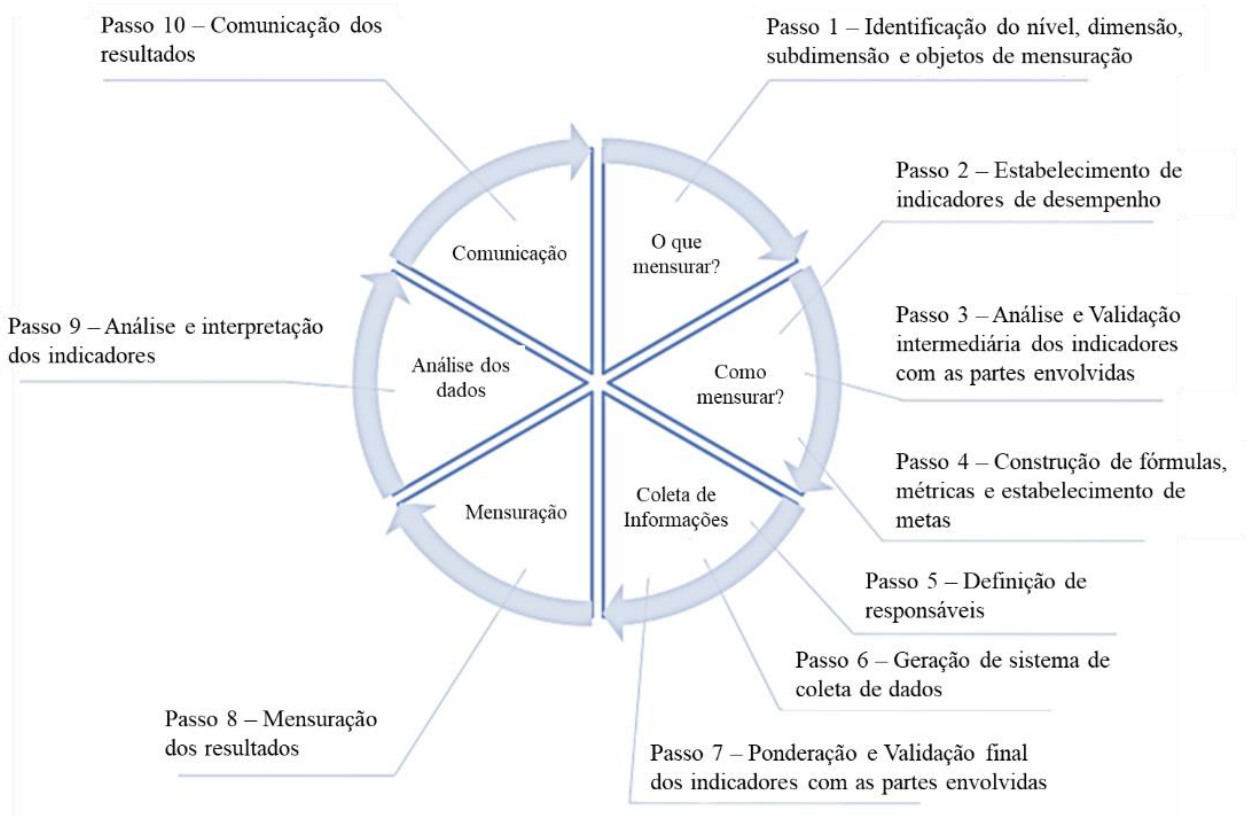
Passo 10 – Comunicação dos resultados

Passo 1 – Identificação do nível, dimensão, subdimensão e objetos de mensuração

Passo 2 – Estabelecimento de indicadores de desempenho

Comunicação

O que mensurar?

Passo 3 – Análise e Validação intermediária dos indicadores com as partes envolvidas

Passo 9 – Análise e interpretação dos indicadores

Análise dos dados

Como mensurar?

Passo 4 – Construção de fórmulas, métricas e estabelecimento de metas

Mensuração

Coleta de Informações

Passo 5 – Definição de responsáveis

Passo 6 – Geração de sistema de coleta de dados

Passo 8 – Mensuração dos resultados

Passo 7 – Ponderação e Validação final dos indicadores com as partes envolvidas